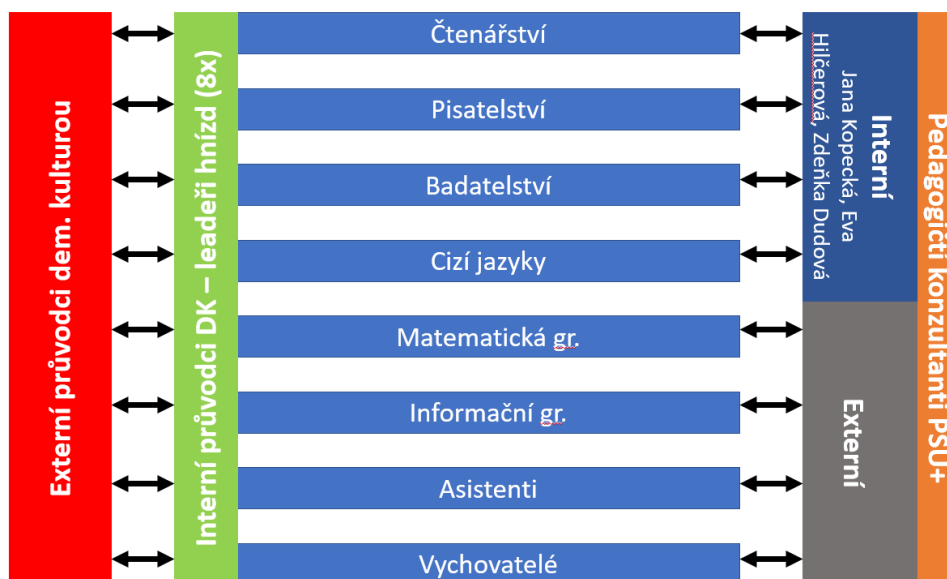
Externí průvodci dem. kulturou

Interní průvodci DK – leadeři hnízd (8x)

Čtenářství

Pisatelství

Badatelství

Cizí jazyky

Matematická gr.

Informační gr.

Asistenti

Vychovatelé

Interní
Jana Kopecká, Eva Hilčerová, Zdeňka Dudová

Externí

Pedagogičtí konzultanti PSU+